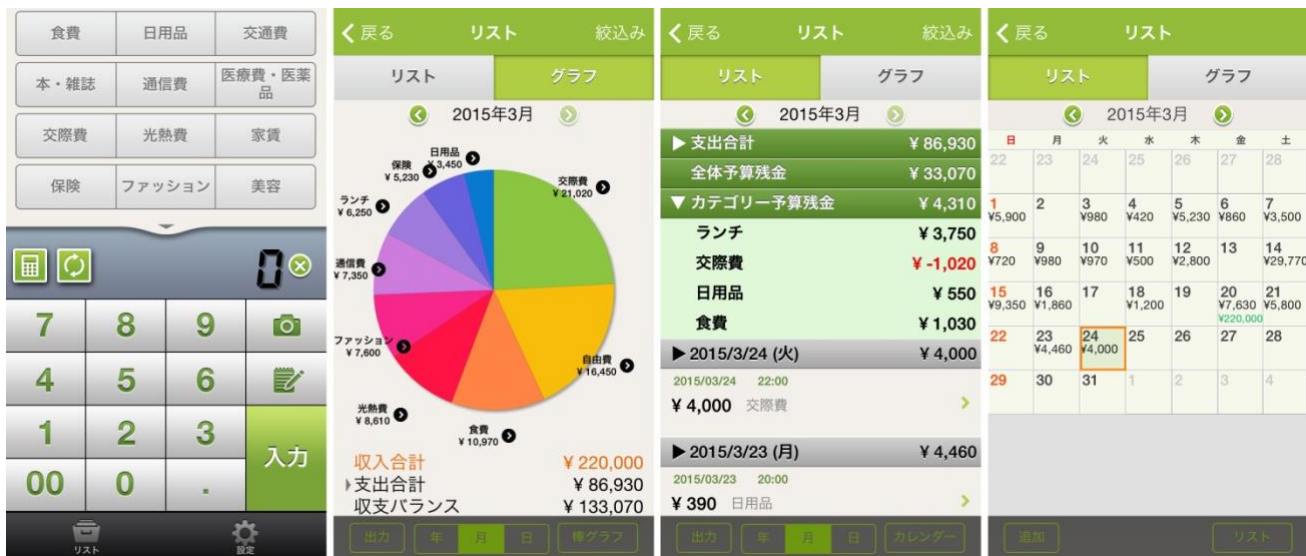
食費 日用品 交通費
本・雑誌 通信費 医療費・医薬品
交際費 光熱費 家賃
保険 ファッション 美容

0

7 8 9
4 5 6
1 2 3 入力
00 0 .

リスト 設定

く戻る リスト 絞込み
リスト グラフ
2015年3月

日用品 ¥3,450
保険 ¥5,230
ランチ ¥6,250
通信費 ¥7,350
ファッション ¥7,600
光熱費 ¥8,610
食費 ¥10,970
自由費 ¥16,450
交際費 ¥21,020

収入合計 ¥220,000
支出合計 ¥86,930
収支バランス ¥133,070

出力 年 月 日 棒グラフ

く戻る リスト 絞込み
リスト グラフ
2015年3月
▶ 支出合計 ¥86,930
全体予算残金 ¥33,070
▼ カテゴリー予算残金 ¥4,310
ランチ ¥3,750
交際費 ¥-1,020
日用品 ¥550
食費 ¥1,030
▶ 2015/3/24 (火) ¥4,000
2015/03/24 22:00
¥4,000 交際費
▶ 2015/3/23 (月) ¥4,460
2015/03/23 20:00
¥390 日用品

出力 年 月 日 カレンダー

く戻る リスト
リスト グラフ
2015年3月

| 日 | 月 | 火 | 水 | 木 | 金 | 土 |
|---|---|---|---|---|---|---|
| 22 | 23 | 24 | 25 | 26 | 27 | 28 |
| 1 ¥5,900 | 2 | 3 ¥980 | 4 ¥420 | 5 ¥5,230 | 6 ¥860 | 7 ¥3,500 |
| 8 ¥720 | 9 ¥980 | 10 ¥970 | 11 ¥500 | 12 ¥2,800 | 13 | 14 ¥29,770 |
| 15 ¥9,350 | 16 ¥1,860 | 17 | 18 ¥1,200 | 19 | 20 ¥7,630 ¥220,000 | 21 ¥5,800 |
| 22 | 23 ¥4,460 | 24 ¥4,000 | 25 | 26 | 27 | 28 |
| 29 | 30 | 31 | 1 | 2 | 3 | 4 |

追加 リスト